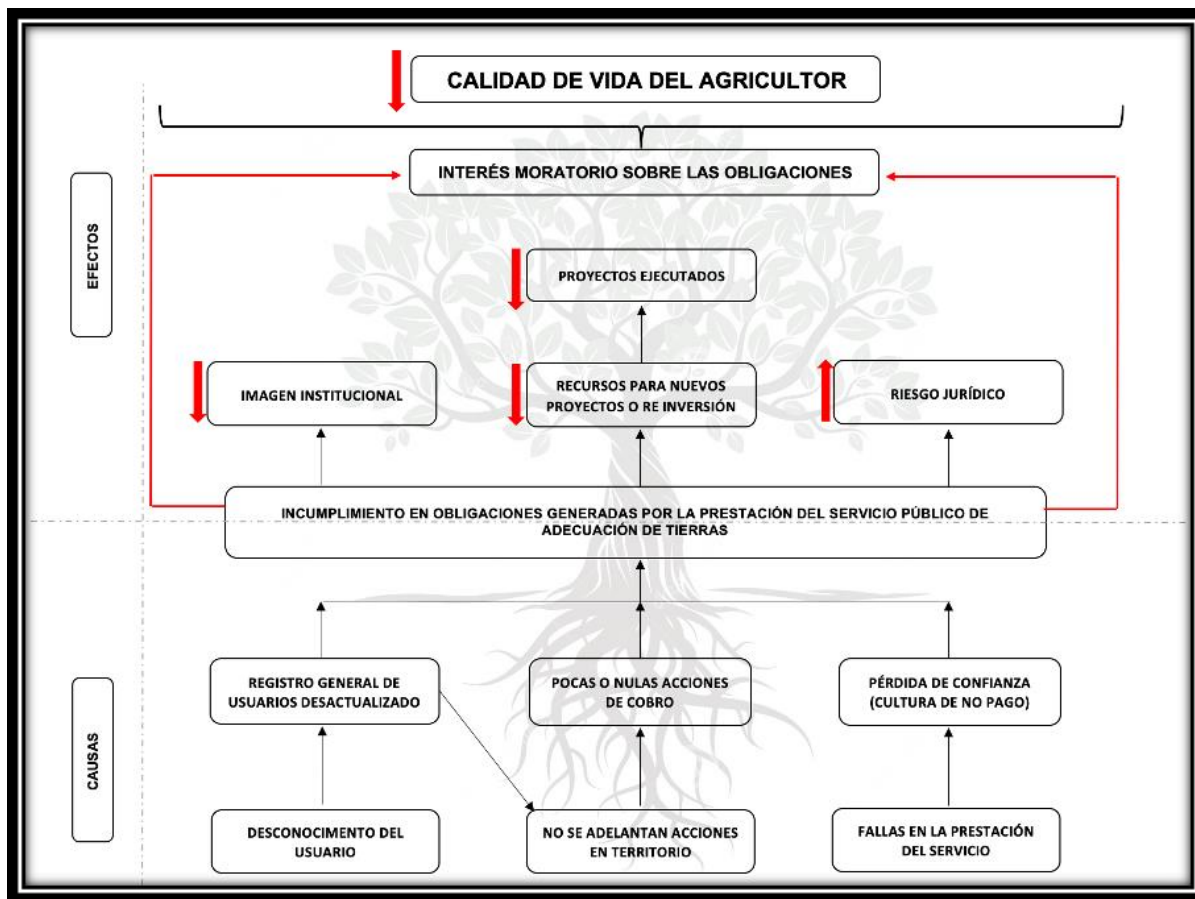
CALIDAD DE VIDA DEL AGRICULTOR

INTERÉS MORATORIO SOBRE LAS OBLIGACIONES

EFECTOS

PROYECTOS EJECUTADOS

IMAGEN INSTITUCIONAL

RECURSOS PARA NUEVOS PROYECTOS O RE INVERSIÓN

RIESGO JURÍDICO

INCUMPLIMIENTO EN OBLIGACIONES GENERADAS POR LA PRESTACIÓN DEL SERVICIO PÚBLICO DE ADECUACIÓN DE TIERRAS

CAUSAS

REGISTRO GENERAL DE USUARIOS DESACTUALIZADO

POCAS O NULAS ACCIONES DE COBRO

PÉRDIDA DE CONFIANZA (CULTURA DE NO PAGO)

DESCONOCIMENTO DEL USUARIO

NO SE ADELANTAN ACCIONES EN TERRITORIO

FALLAS EN LA PRESTACIÓN DEL SERVICIO